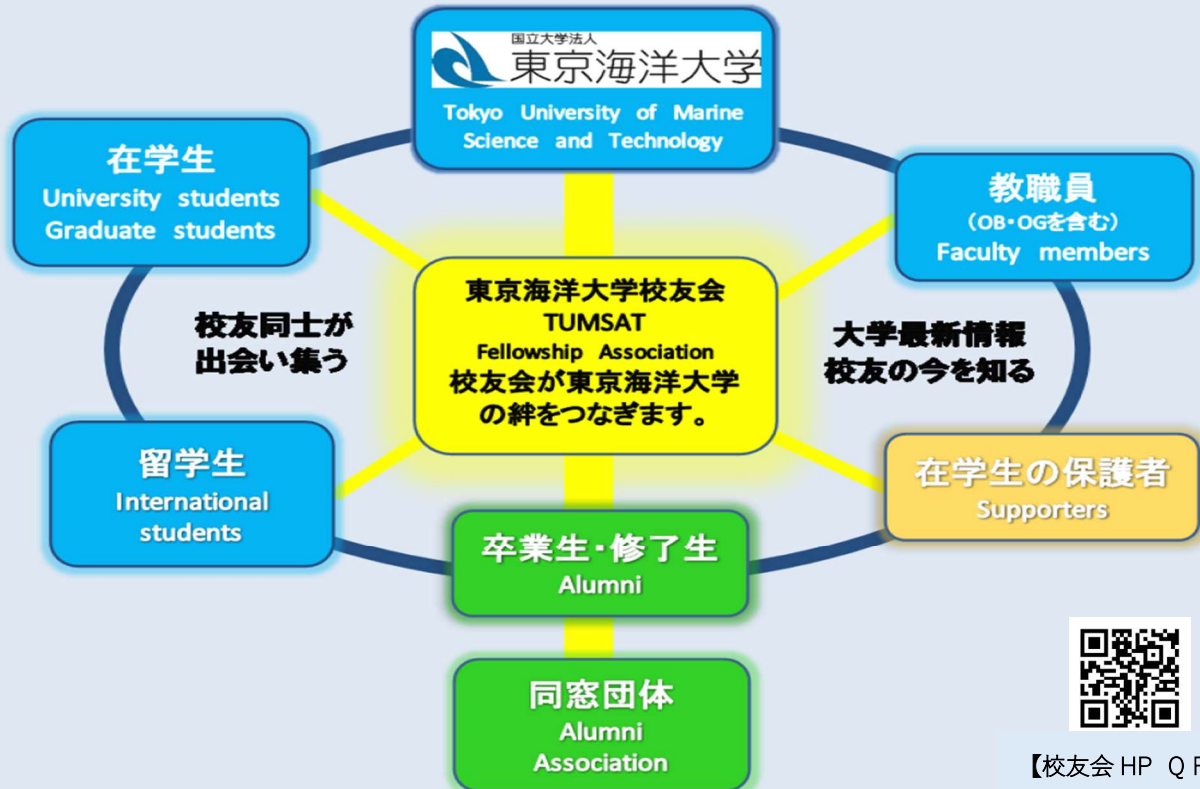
国立大学法人
東京海洋大学
Tokyo University of Marine Science and Technology

在学生
University students
Graduate students

教職員
（OB・OGを含む）
Faculty members

校友同士が
出会い集う

東京海洋大学校友会
TUMSAT
Fellowship Association
校友会が東京海洋大学の絆をつなぎます。

大学最新情報
校友の今を知る

留学生
International students

在学生の保護者
Supporters

卒業生・修了生
Alumni

同窓団体
Alumni Association

【校友会 HP Q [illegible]